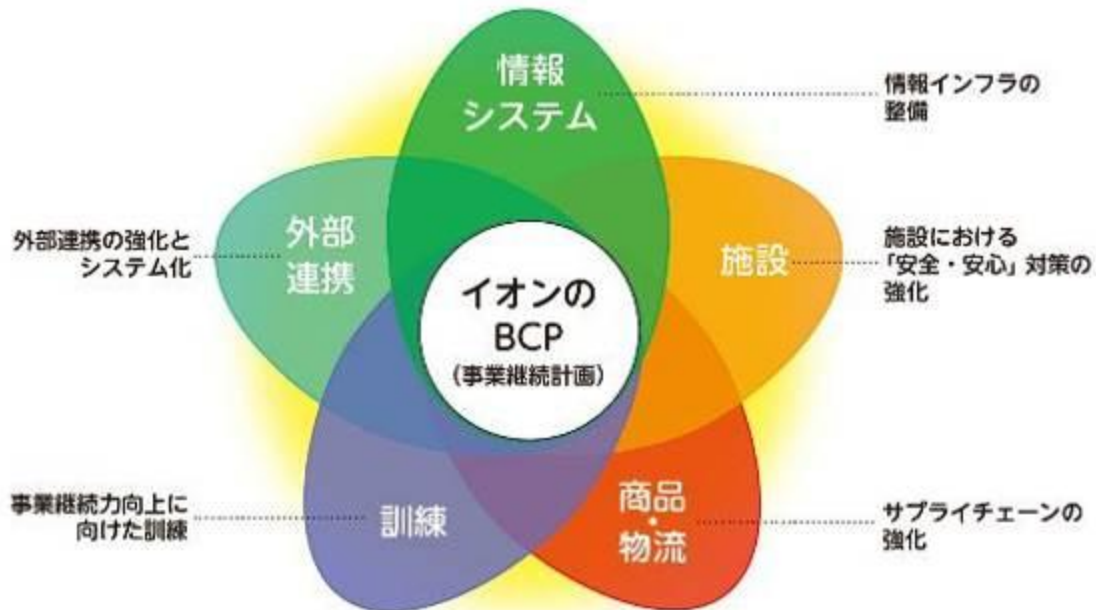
情報システム

情報インフラの整備

外部連携の強化とシステム化

外部連携

イオンのBCP
(事業継続計画)

施設

施設における「安全・安心」対策の強化

事業継続力向上に向けた訓練

訓練

商品・物流

サプライチェーンの強化